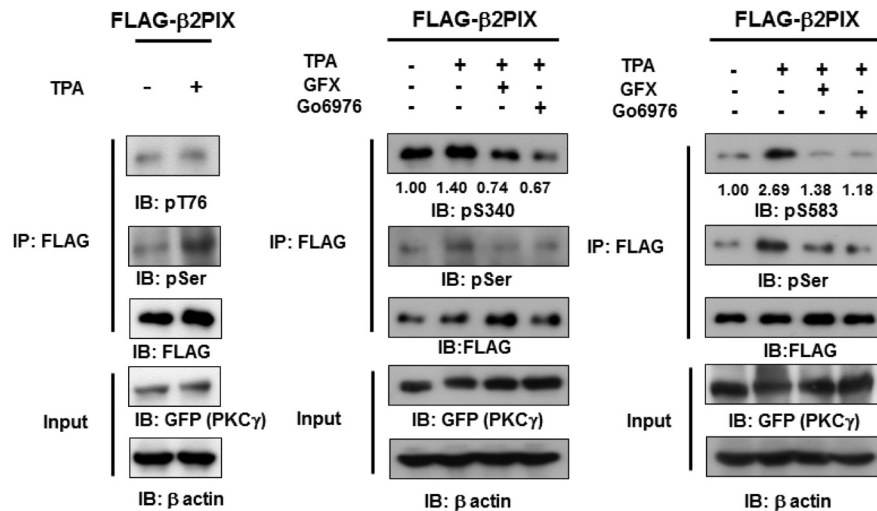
FLAG-β2PIX

TPA - +

IP: FLAG

IB: pT76

IB: pSer

IB: FLAG

Input

IB: GFP (PKCγ)

IB: β actin

FLAG-β2PIX

TPA - + + +
GFX - - + -
Go6976 - - - +

IP: FLAG

1.00 1.40 0.74 0.67
IB: pS340

IB: pSer

IB:FLAG

Input

IB: GFP (PKCγ)

IB: β actin

FLAG-β2PIX

TPA - + + +
GFX - - + -
Go6976 - - - +

IP: FLAG

1.00 2.69 1.38 1.18
IB: pS583

IB: pSer

IB:FLAG

Input

IB: GFP (PKCγ)

IB: β actin